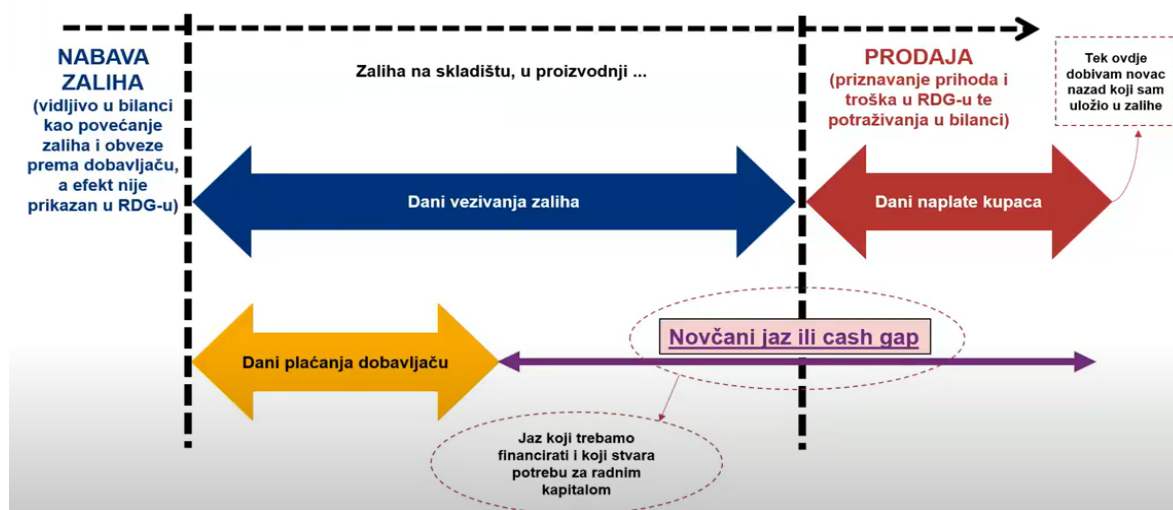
NABAVA ZALIHA
(vidljivo u bilanci kao povećanje zaliha i obveze prema dobavljaču, a efekt nije prikazan u RDG-u)

Zaliha na skladištu, u proizvodnji ...

PRODAJA
(priznavanje prihoda i troška u RDG-u te potraživanja u bilanci)

Tek ovdje dobivam novac nazad koji sam uložio u zalihe

Dani vezivanja zaliha

Dani naplate kupaca

Novčani jaz ili cash gap

Dani plaćanja dobavljaču

Jaz koji trebamo financirati i koji stvara potrebu za radnim kapitalom